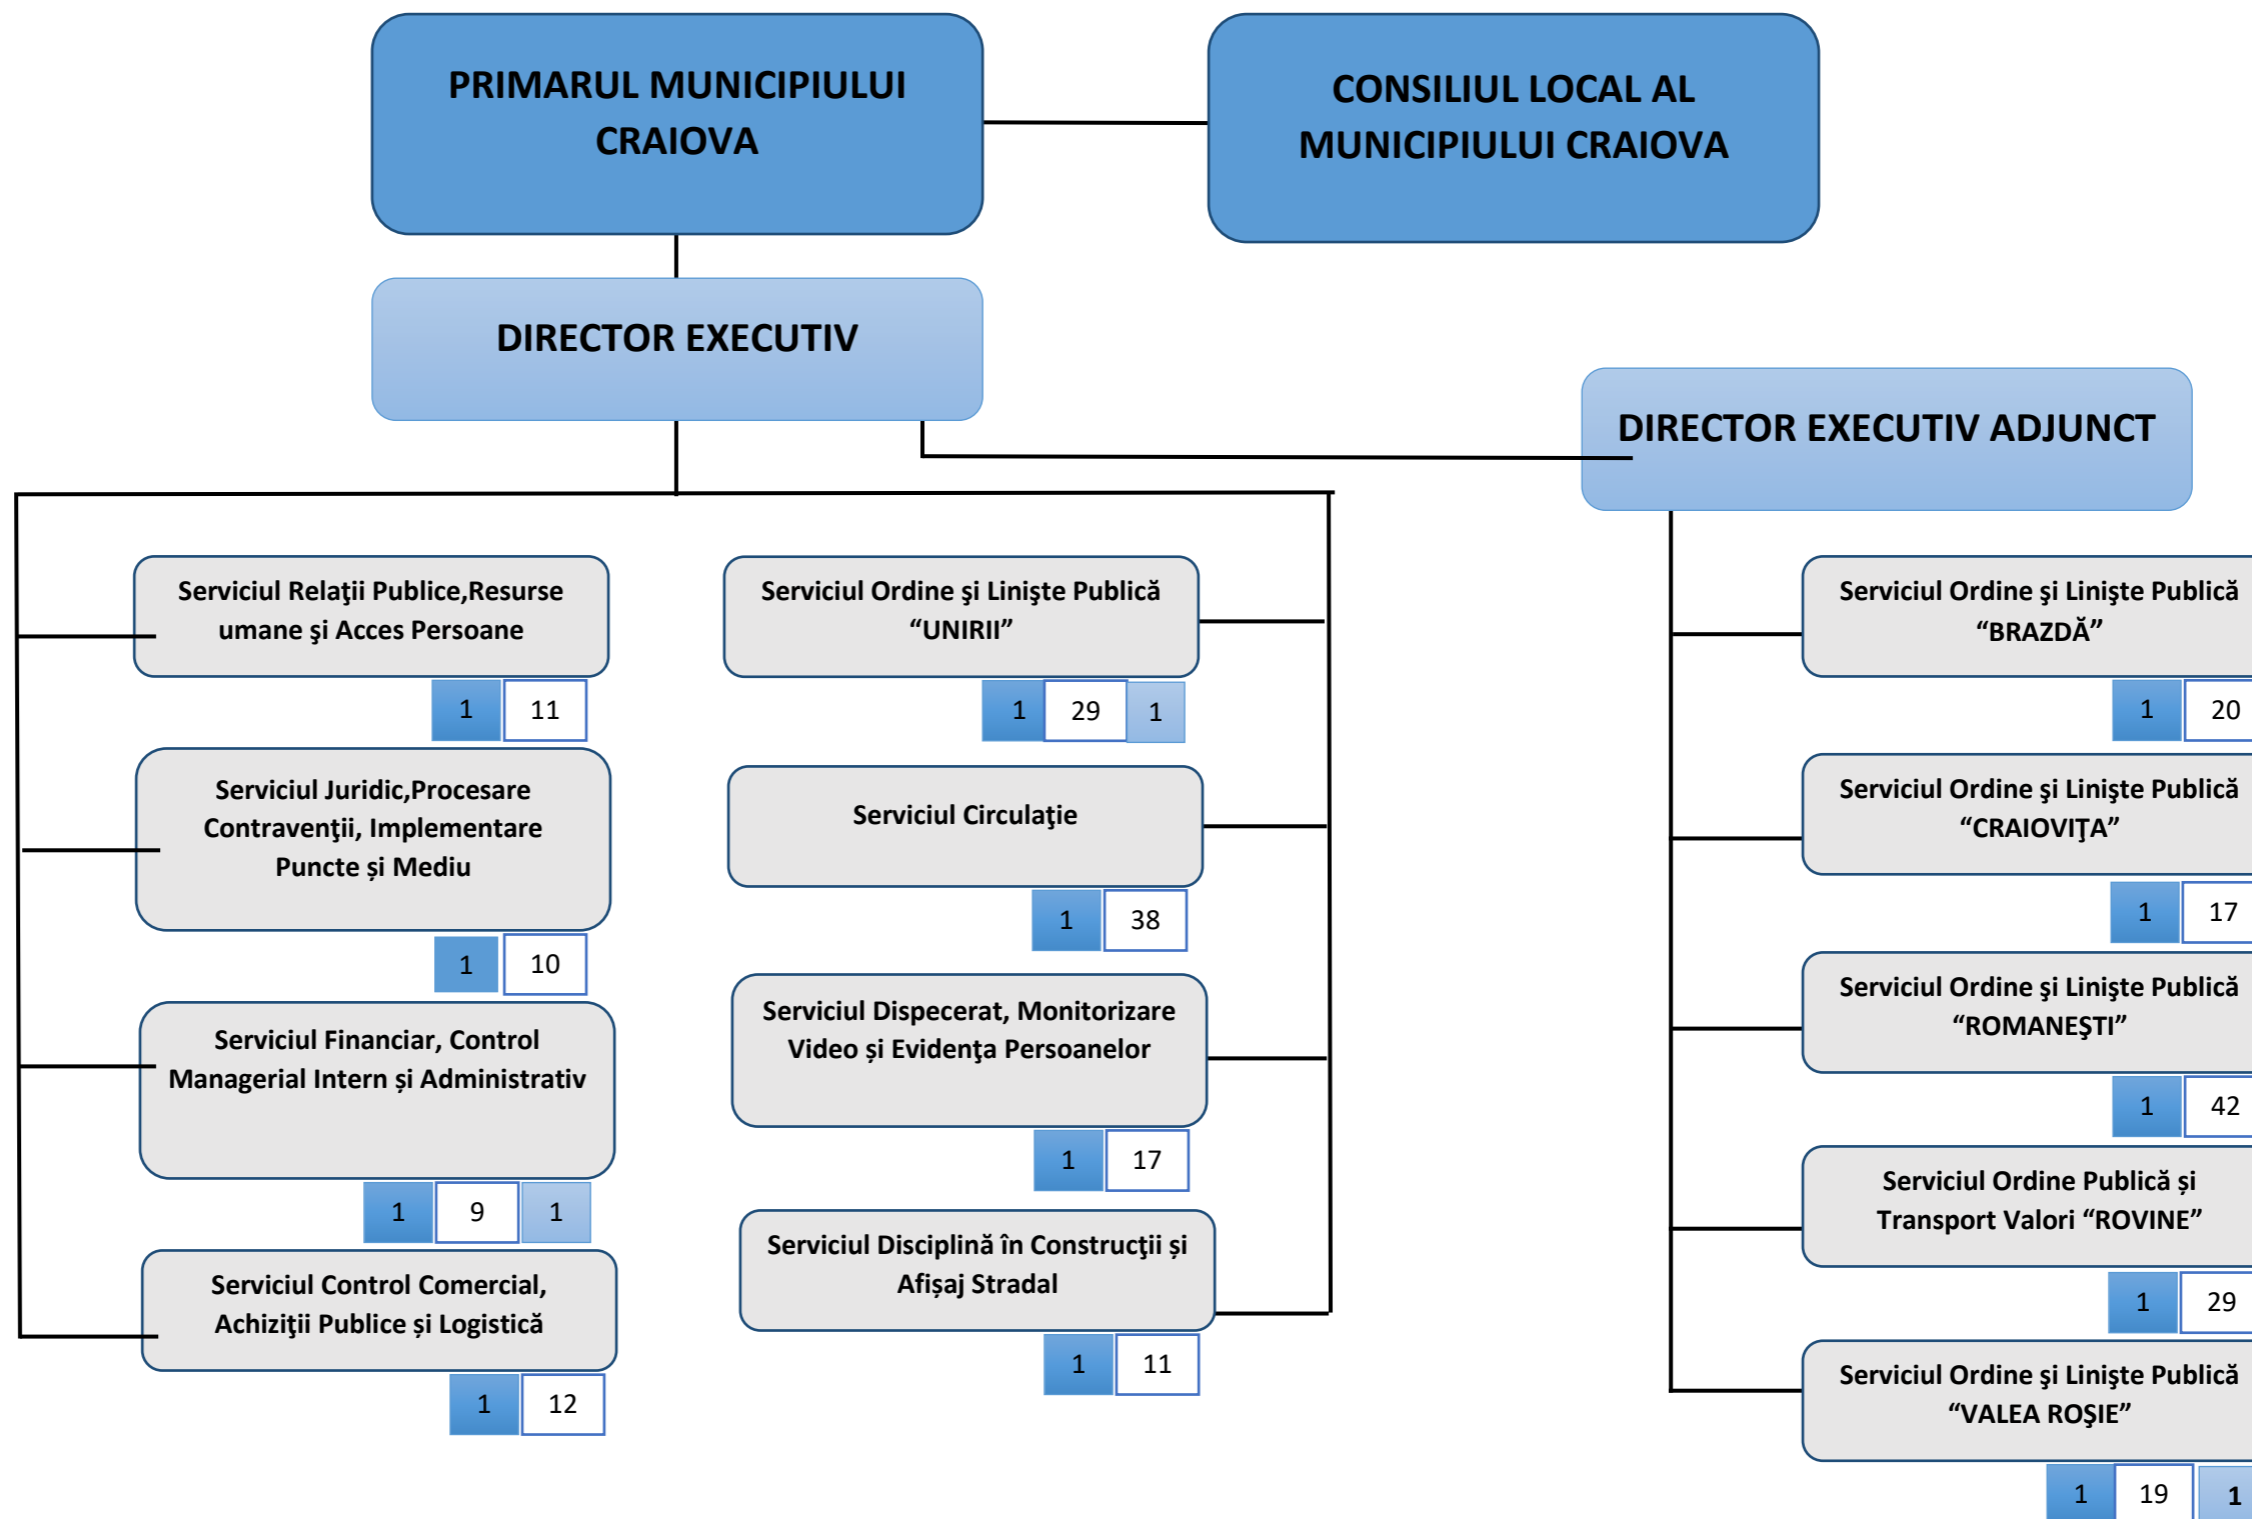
PRIMARUL MUNICIPIULUI CRAIOVA

CONSILIUL LOCAL AL MUNICIPIULUI CRAIOVA

DIRECTOR EXECUTIV

DIRECTOR EXECUTIV ADJUNCT

Serviciul Relaţii Publice,Resurse umane şi Acces Persoane

1 11

Serviciul Juridic,Procesare Contravenţii, Implementare Puncte şi Mediu

1 10

Serviciul Financiar, Control Managerial Intern şi Administrativ

1 9 1

Serviciul Control Comercial, Achiziţii Publice şi Logistică

1 12

Serviciul Ordine şi Linişte Publică "UNIRII"

1 29 1

Serviciul Circulaţie

1 38

Serviciul Dispecerat, Monitorizare Video şi Evidenţa Persoanelor

1 17

Serviciul Disciplină în Construcţii şi Afişaj Stradal

1 11

Serviciul Ordine şi Linişte Publică "BRAZDĂ"

1 20

Serviciul Ordine şi Linişte Publică "CRAIOVIŢA"

1 17

Serviciul Ordine şi Linişte Publică "ROMANEŞTI"

1 42

Serviciul Ordine Publică şi Transport Valori "ROVINE"

1 29

Serviciul Ordine şi Linişte Publică "VALEA ROŞIE"

1 19 1